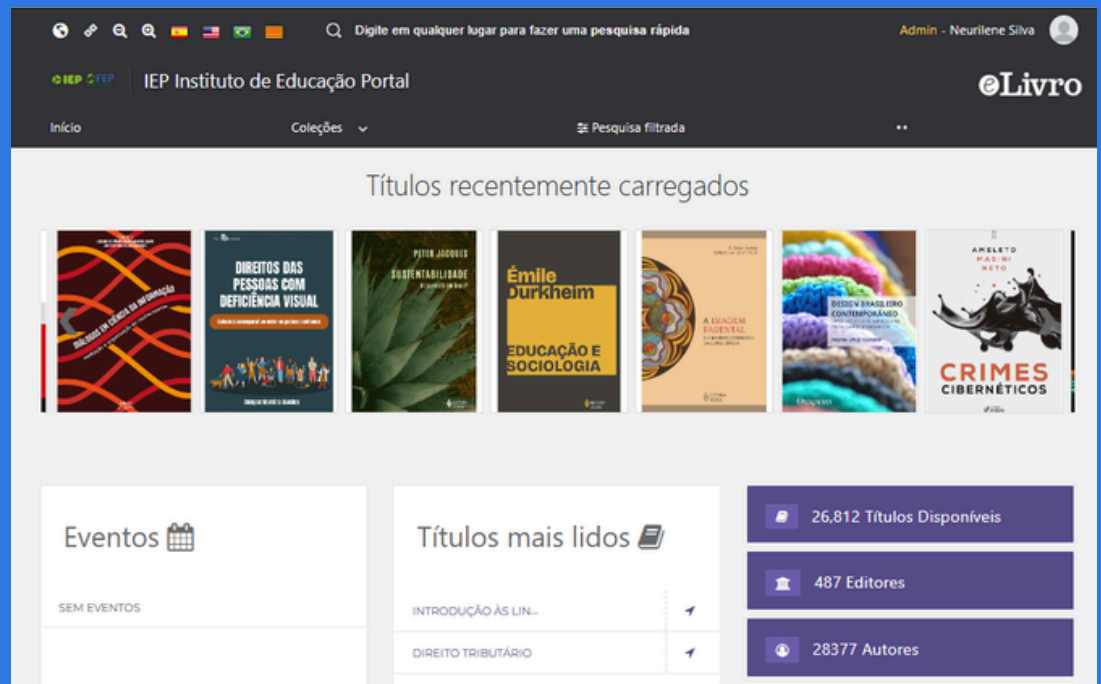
Digite em qualquer lugar para fazer uma pesquisa rápida

Admin - Neurilene Silva

IEP IEP Instituto de Educação Portal

eLivro

Início

Coleções

Pesquisa filtrada

Títulos recentemente carregados

DIÁLOGOS EM CIÊNCIA DA INFORMAÇÃO

DIREITOS DAS PESSOAS COM DEFICIÊNCIA VISUAL

PETER JACQUES

SUSTENTABILIDADE

Émile Durkheim

EDUCAÇÃO E SOCIOLOGIA

A IMAGEM PARENTAL

DESIGN BRASILEIRO CONTEMPORÂNEO

AMELETO MASINI NETO

CRIMES CIBERNÉTICOS

Eventos

SEM EVENTOS

Títulos mais lidos

INTRODUÇÃO ÀS LIN...

DIREITO TRIBUTÁRIO

26,812 Títulos Disponíveis

487 Editores

28377 Autores